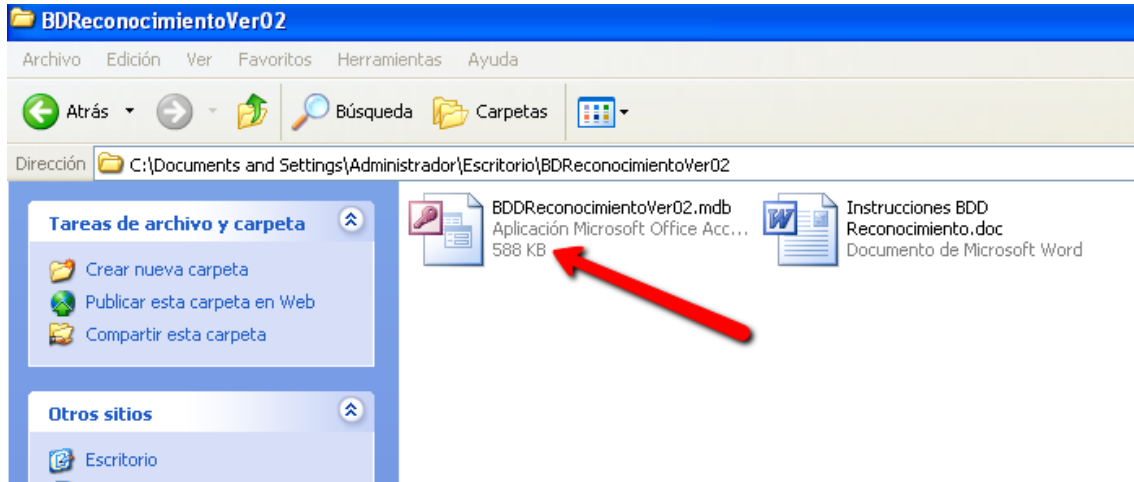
BDReconocimientoVer02

Archivo Edición Ver Favoritos Herramientas Ayuda

Atrás Búsqueda Carpetas

Dirección C:\Documents and Settings\Administrador\Escritorio\BDReconocimientoVer02

Tareas de archivo y carpeta

Crear nueva carpeta
Publicar esta carpeta en Web
Compartir esta carpeta

Otros sitios

Escritorio

BDDReconocimientoVer02.mdb
Aplicación Microsoft Office Acc...
588 KB

Instrucciones BDD Reconocimiento.doc
Documento de Microsoft Word